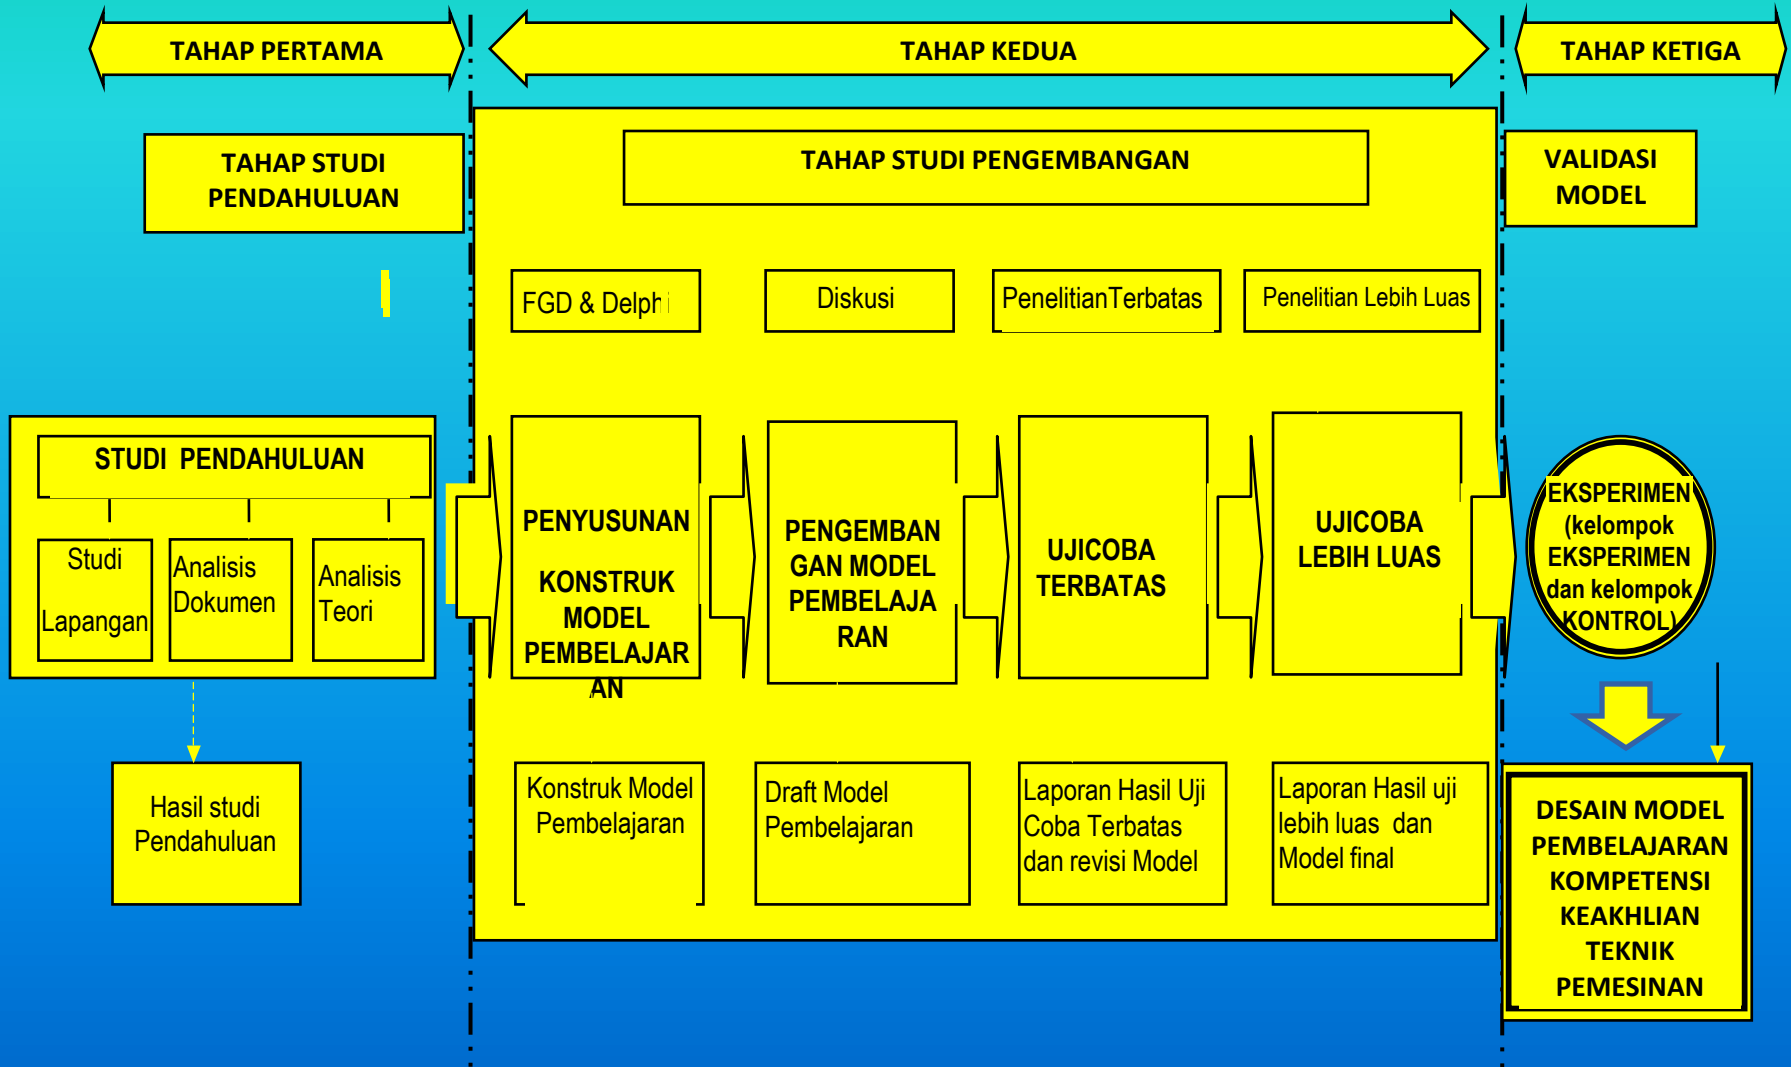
TAHAP PERTAMA

TAHAP KEDUA

TAHAP KETIGA

TAHAP STUDI PENDAHULUAN

TAHAP STUDI PENGEMBANGAN

VALIDASI MODEL

FGD & Delphi

Diskusi

PenelitianTerbatas

Penelitian Lebih Luas

STUDI PENDAHULUAN

Studi Lapangan

Analisis Dokumen

Analisis Teori

PENYUSUNAN KONSTRUK MODEL PEMBELAJARAN

PENGEMBANGAN MODEL PEMBELAJARAN

UJICOBA TERBATAS

UJICOBA LEBIH LUAS

EKSPERIMEN (kelompok EKSPERIMEN dan kelompok KONTROL)

Hasil studi Pendahuluan

Konstruk Model Pembelajaran

Draft Model Pembelajaran

Laporan Hasil Uji Coba Terbatas dan revisi Model

Laporan Hasil uji lebih luas dan Model final

DESAIN MODEL PEMBELAJARAN KOMPETENSI KEAKHLIAN TEKNIK PEMESINAN